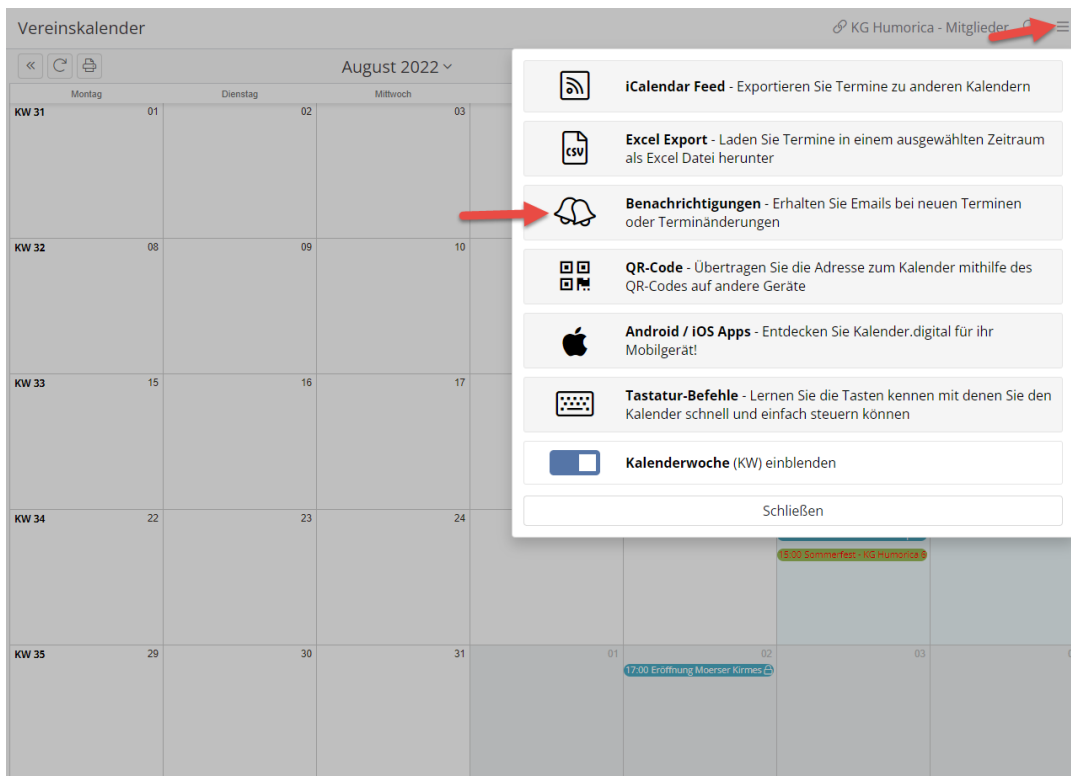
Vereinskalender

KG Humorica - Mitglieder

«

August 2022

Montag | Dienstag | Mittwoch

KW 31 01 02 03

KW 32 08 09 10

KW 33 15 16 17

KW 34 22 23 24

15:00 Sommerfest - KG Humorica

KW 35 29 30 31 01 02 03

17:00 Eröffnung Moerser Kirmes

**iCalendar Feed** - Exportieren Sie Termine zu anderen Kalendern

CSV

**Excel Export** - Laden Sie Termine in einem ausgewählten Zeitraum als Excel Datei herunter

**Benachrichtigungen** - Erhalten Sie Emails bei neuen Terminen oder Terminänderungen

**QR-Code** - Übertragen Sie die Adresse zum Kalender mithilfe des QR-Codes auf andere Geräte

**Android / iOS Apps** - Entdecken Sie Kalender.digital für ihr Mobilgerät!

**Tastatur-Befehle** - Lernen Sie die Tasten kennen mit denen Sie den Kalender schnell und einfach steuern können

**Kalenderwoche** (KW) einblenden

Schließen